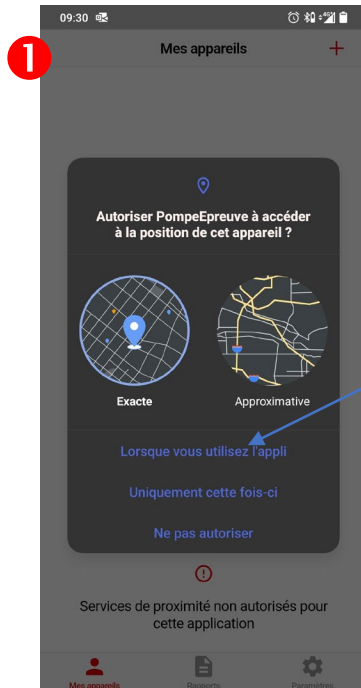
1

09:30

Mes appareils +

Autoriser PompeEpreuve à accéder à la position de cet appareil ?

Exacte

Approximative

Lorsque vous utilisez l'appli

Uniquement cette fois-ci

Ne pas autoriser

Services de proximité non autorisés pour cette application

Mes appareils

Rapports

Paramètres